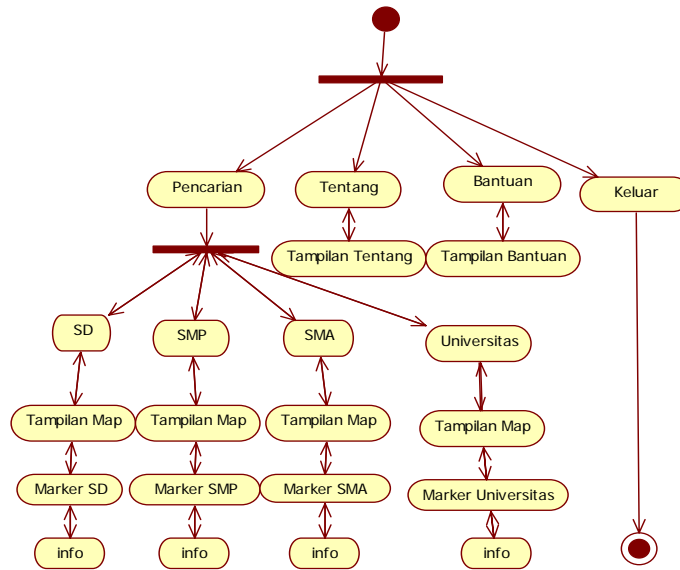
Pencarian

Tentang

Bantuan

Keluar

Tampilan Tentang

Tampilan Bantuan

SD

SMP

SMA

Universitas

Tampilan Map

Tampilan Map

Tampilan Map

Tampilan Map

Marker SD

Marker SMP

Marker SMA

Marker Universitas

info

info

info

info